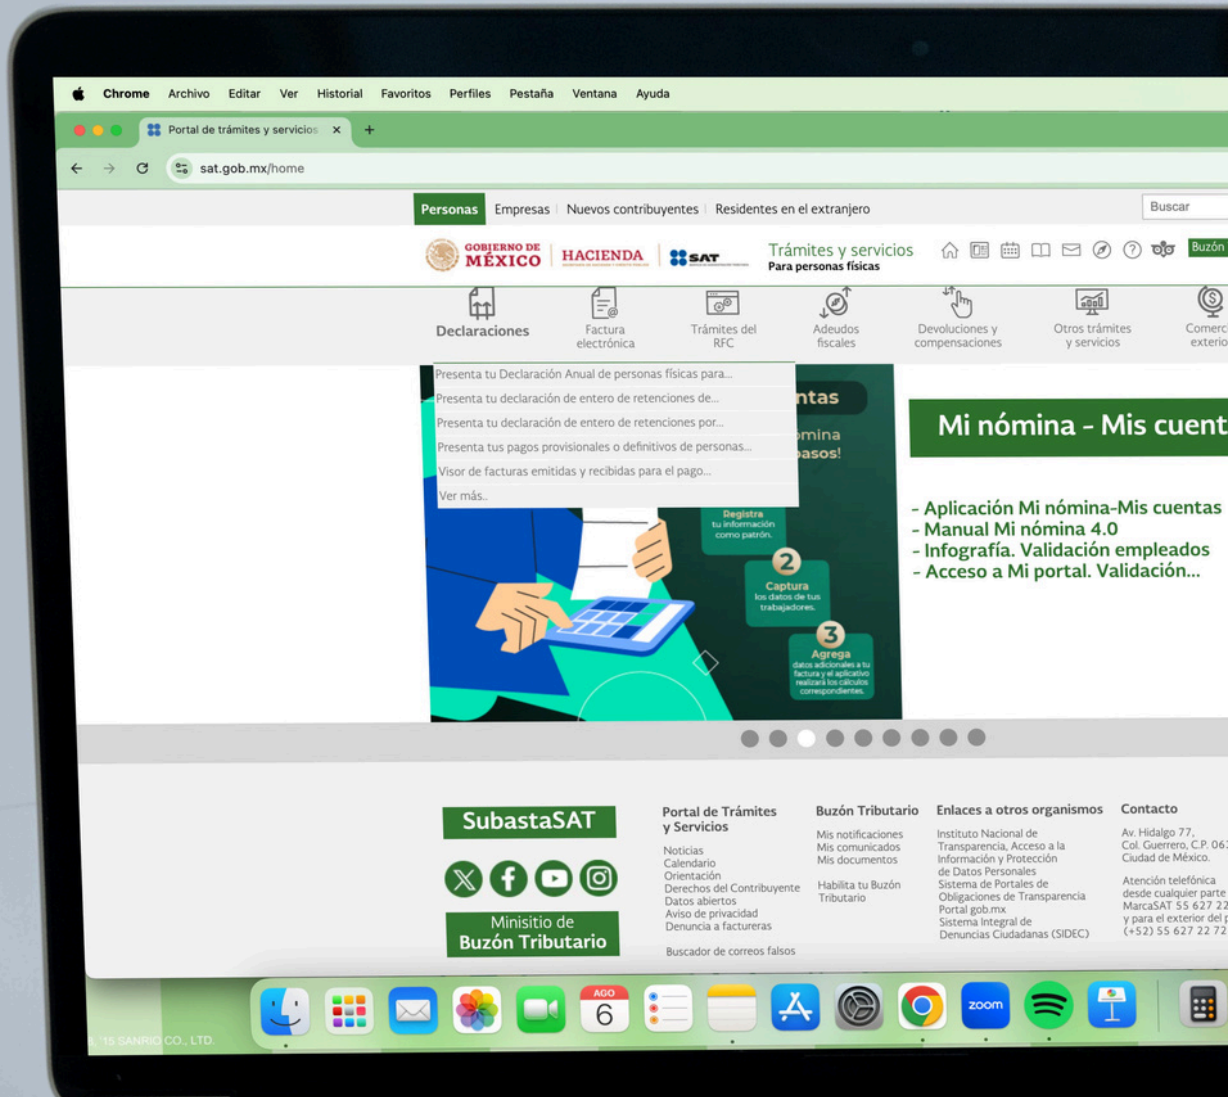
Chrome Archivo Editar Ver Historial Favoritos Perfiles Pestaña Ventana Ayuda

Portal de trámites y servicios ×

sat.gob.mx/home

Personas | Empresas | Nuevos contribuyentes | Residentes en el extranjero

Buscar

GOBIERNO DE MÉXICO | HACIENDA | SAT

Trámites y servicios
Para personas físicas

Buzón

Declaraciones
Factura electrónica
Trámites del RFC
Adeudos fiscales
Devoluciones y compensaciones
Otros trámites y servicios
Comerc exterio

Presenta tu Declaración Anual de personas físicas para...
Presenta tu declaración de entero de retenciones de...
Presenta tu declaración de entero de retenciones por...
Presenta tus pagos provisionales o definitivos de personas...
Visor de facturas emitidas y recibidas para el pago...
Ver más..

ntas
ómina
pasos!

Registra tu información como patrón.

2
Captura los datos de tus trabajadores.

3
Agrega datos adicionales a tu factura y el aplicativo realizará los cálculos correspondientes.

Mi nómina - Mis cuent

- Aplicación Mi nómina-Mis cuentas
- Manual Mi nómina 4.0
- Infografía. Validación empleados
- Acceso a Mi portal. Validación...

SubastaSAT

Minisitio de Buzón Tributario

Portal de Trámites y Servicios
Noticias
Calendario
Orientación
Derechos del Contribuyente
Datos abiertos
Aviso de privacidad
Denuncia a factureras
Buscador de correos falsos

Buzón Tributario
Mis notificaciones
Mis comunicados
Mis documentos
Habilita tu Buzón Tributario

Enlaces a otros organismos
Instituto Nacional de Transparencia, Acceso a la Información y Protección de Datos Personales
Sistema de Portales de Obligaciones de Transparencia
Portal gob.mx
Sistema Integral de Denuncias Ciudadanas (SIDEC)

Contacto
Av. Hidalgo 77, Col. Guerrero, C.P. 06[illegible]
Ciudad de México.
Atención telefónica desde cualquier parte
MarcaSAT 55 627 22
y para el exterior del p
(+52) 55 627 22 72

AGO
6

zoom

'15 SANRIO CO., LTD.